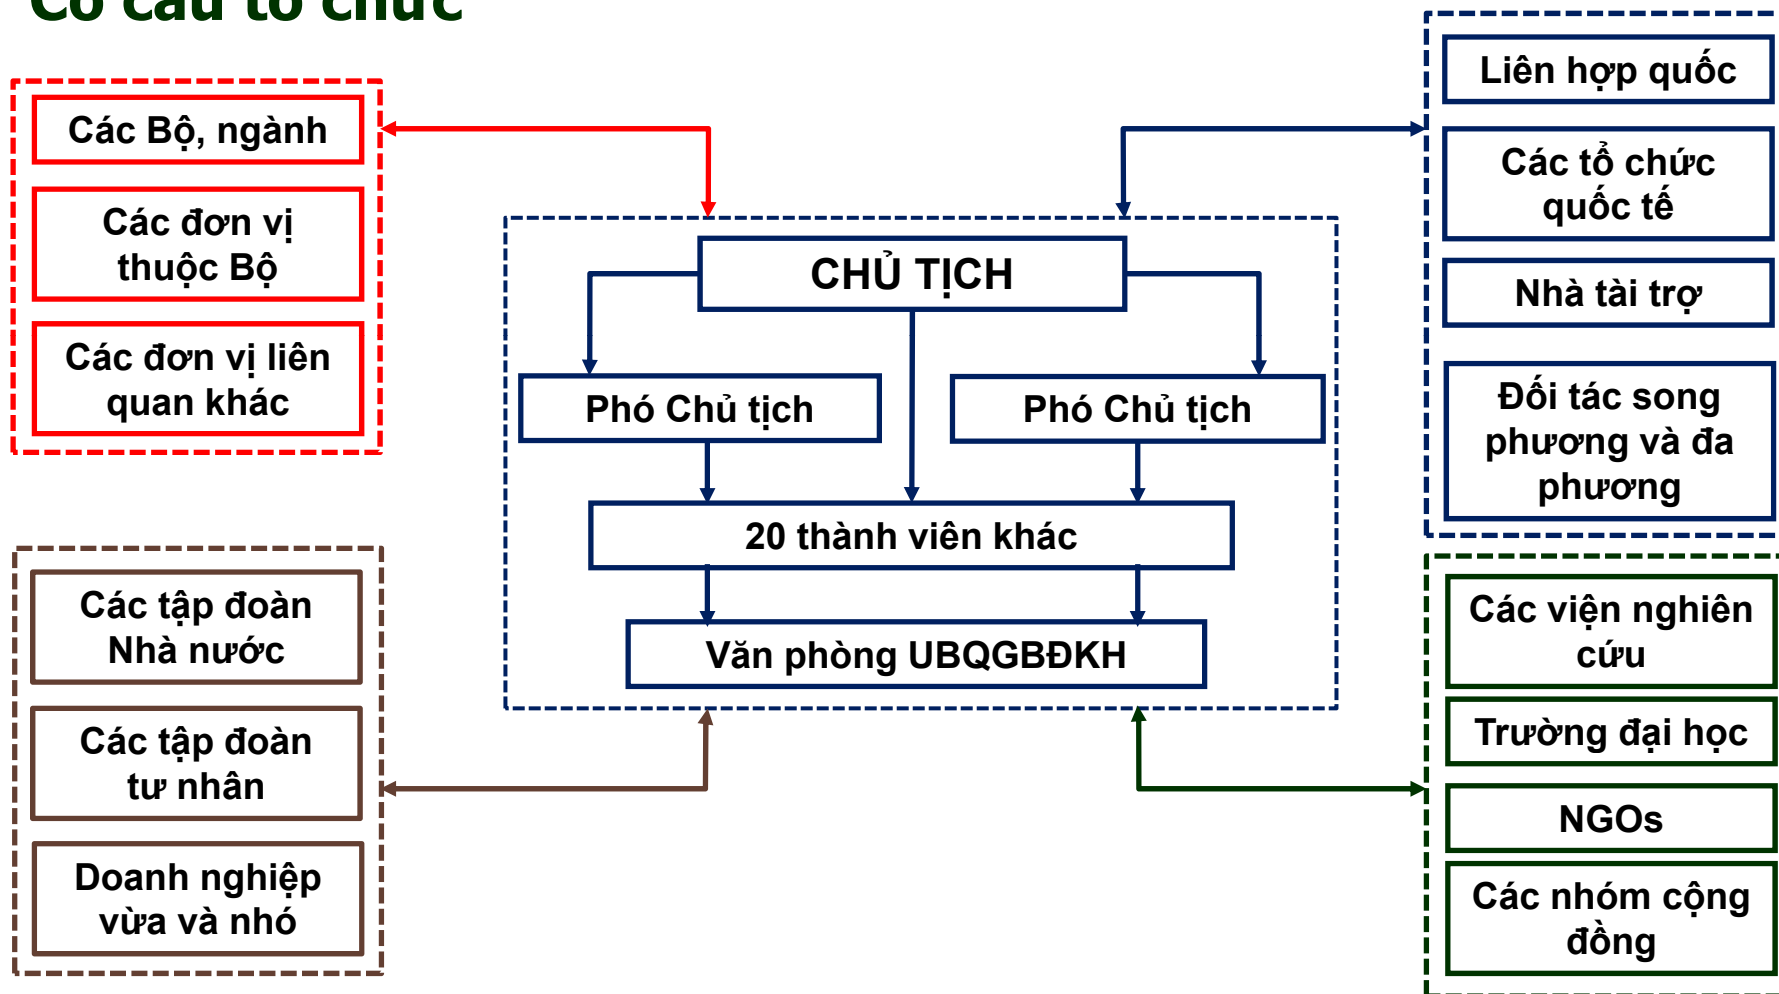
Cơ cấu tổ chức

Các Bộ, ngành

Các đơn vị thuộc Bộ

Các đơn vị liên quan khác

CHỦ TỊCH

Phó Chủ tịch

Phó Chủ tịch

20 thành viên khác

Văn phòng UBQGBĐKH

Liên hợp quốc

Các tổ chức quốc tế

Nhà tài trợ

Đối tác song phương và đa phương

Các tập đoàn Nhà nước

Các tập đoàn tư nhân

Doanh nghiệp vừa và nhỏ

Các viện nghiên cứu

Trường đại học

NGOs

Các nhóm cộng đồng